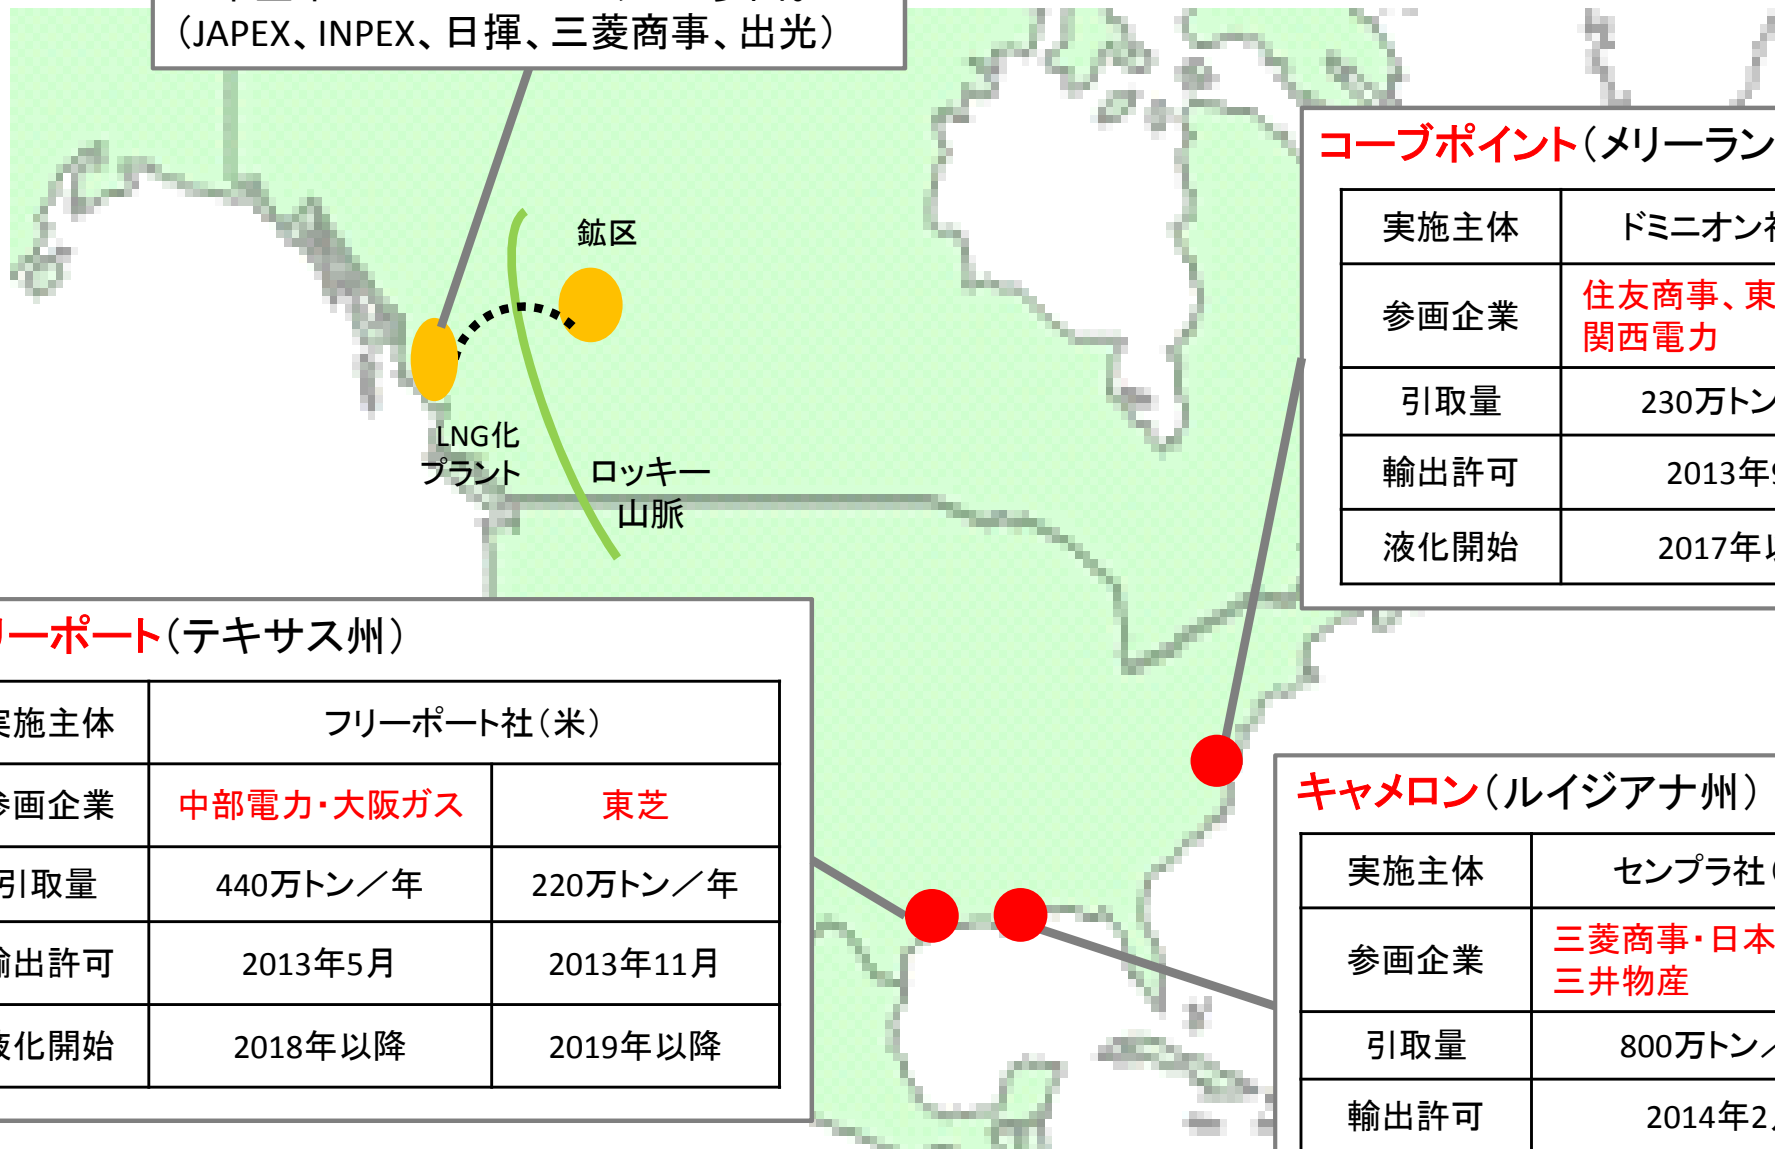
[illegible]
(JAPEX、INPEX、日揮、三菱商事、出光)

鉱区

LNG化プラント

ロッキー山脈

コーブポイント(メリーラン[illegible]

| 実施主体 | ドミニオン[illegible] |
|---|---|
| 参画企業 | 住友商事、東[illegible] 関西電力 |
| 引取量 | 230万トン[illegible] |
| 輸出許可 | 2013年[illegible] |
| 液化開始 | 2017年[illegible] |

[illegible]リーポート(テキサス州)

| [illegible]実施主体 | フリーポート社(米) | |
|---|---|---|
| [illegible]参画企業 | 中部電力・大阪ガス | 東芝 |
| 引取量 | 440万トン／年 | 220万トン／年 |
| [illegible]輸出許可 | 2013年5月 | 2013年11月 |
| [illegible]液化開始 | 2018年以降 | 2019年以降 |

キャメロン(ルイジアナ州)

| 実施主体 | センプラ社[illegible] |
|---|---|
| 参画企業 | 三菱商事・日本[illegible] 三井物産 |
| 引取量 | 800万トン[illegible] |
| 輸出許可 | 2014年2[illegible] |